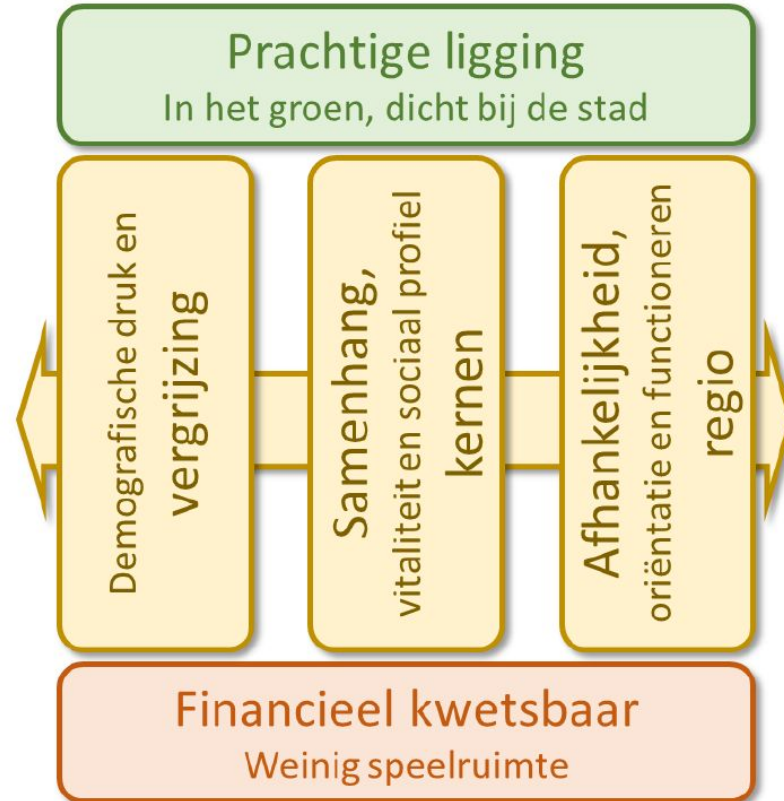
Prachtige ligging
In het groen, dicht bij de stad

Demografische druk en
vergrijzing

Samenhang,
vitaliteit en sociaal profiel
kernen

Afhankelijkheid,
oriëntatie en functioneren
regio

Financieel kwetsbaar
Weinig speelruimte